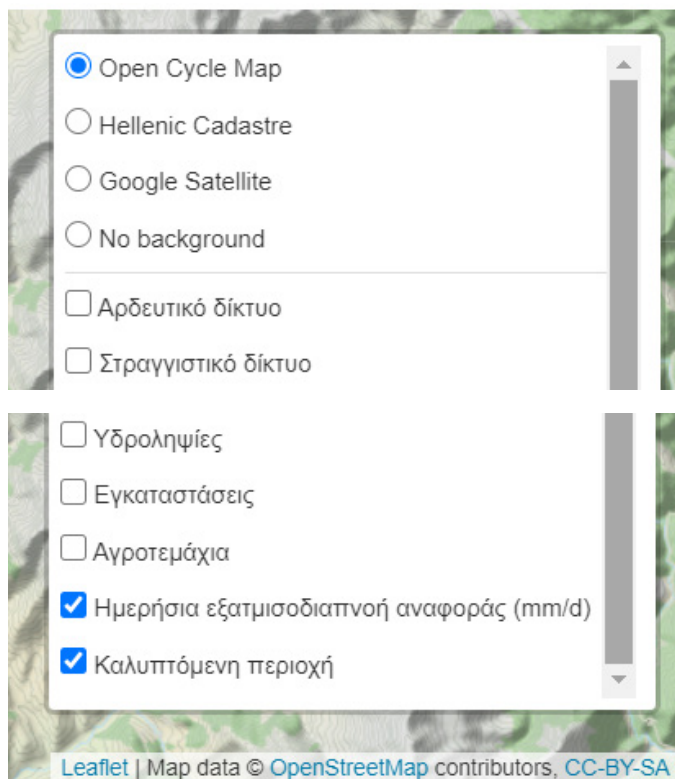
Open Cycle Map

Hellenic Cadastre

Google Satellite

No background

Αρδευτικό δίκτυο

Στραγγιστικό δίκτυο

Υδροληψίες

Εγκαταστάσεις

Αγροτεμάχια

Ημερήσια εξατμισοδιαπνοή αναφοράς (mm/d)

Καλυπτόμενη περιοχή

Leaflet | Map data © OpenStreetMap contributors, CC-BY-SA